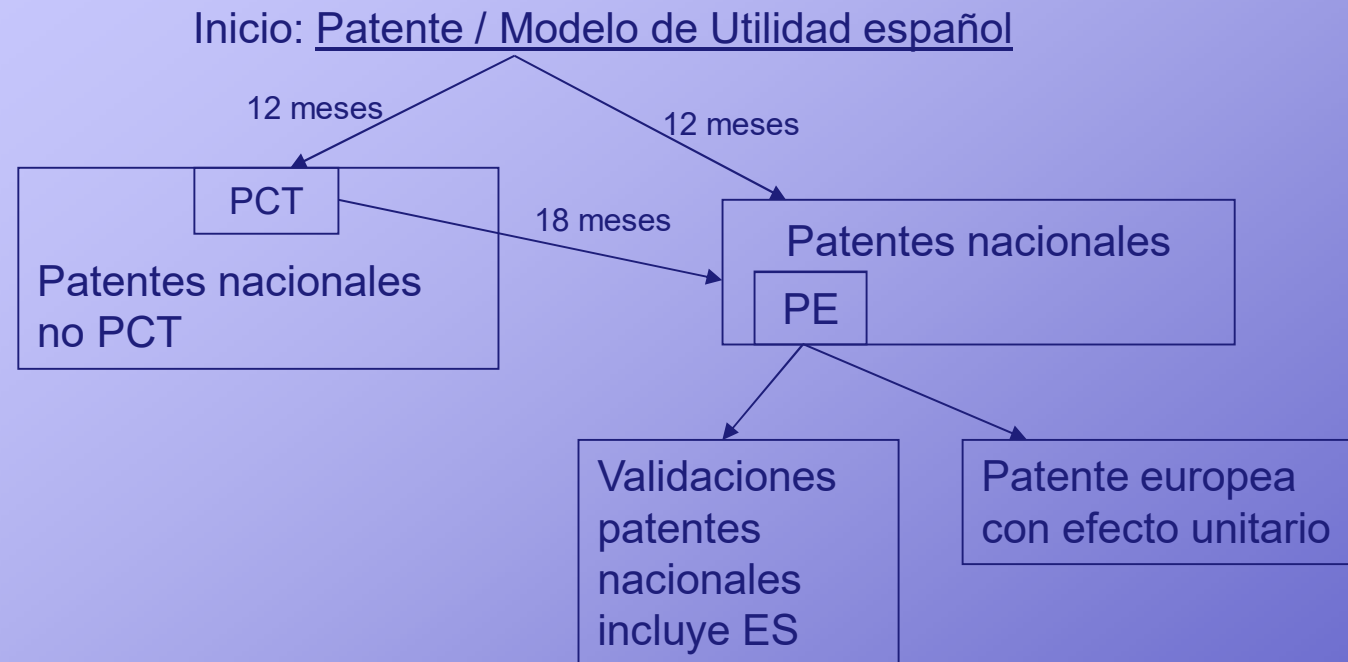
Inicio: Patente / Modelo de Utilidad español

12 meses

12 meses

PCT

Patentes nacionales no PCT

18 meses

Patentes nacionales

PE

Validaciones patentes nacionales incluye ES

Patente europea con efecto unitario